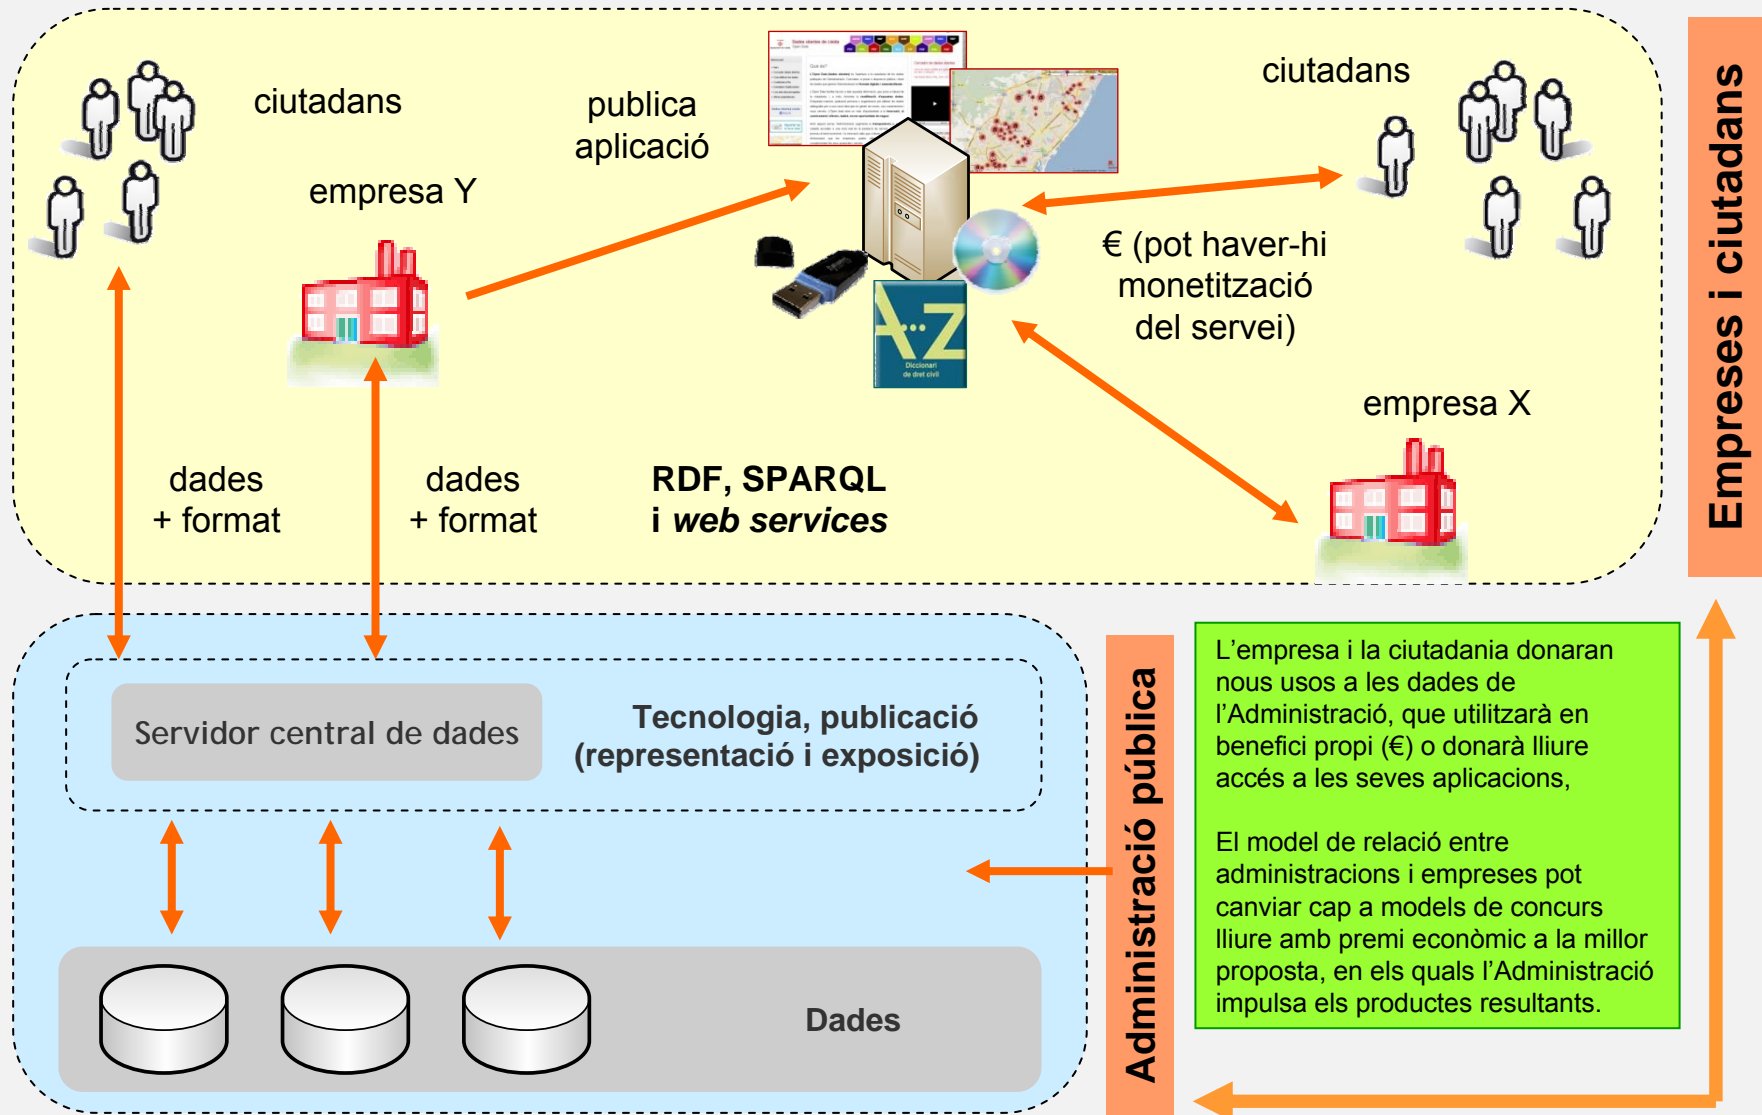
ciutadans

empresa Y

publica aplicació

ciutadans

€ (pot haver-hi monetització del servei)

empresa X

dades + format

dades + format

RDF, SPARQL i *web services*

Empreses i ciutadans

Servidor central de dades

Tecnologia, publicació (representació i exposició)

Dades

Administració pública

L'empresa i la ciutadania donaran nous usos a les dades de l'Administració, que utilitzarà en benefici propi (€) o donarà lliure accés a les seves aplicacions,

El model de relació entre administracions i empreses pot canviar cap a models de concurs lliure amb premi econòmic a la millor proposta, en els quals l'Administració impulsa els productes resultants.

A..Z
Diccionari de dret civil